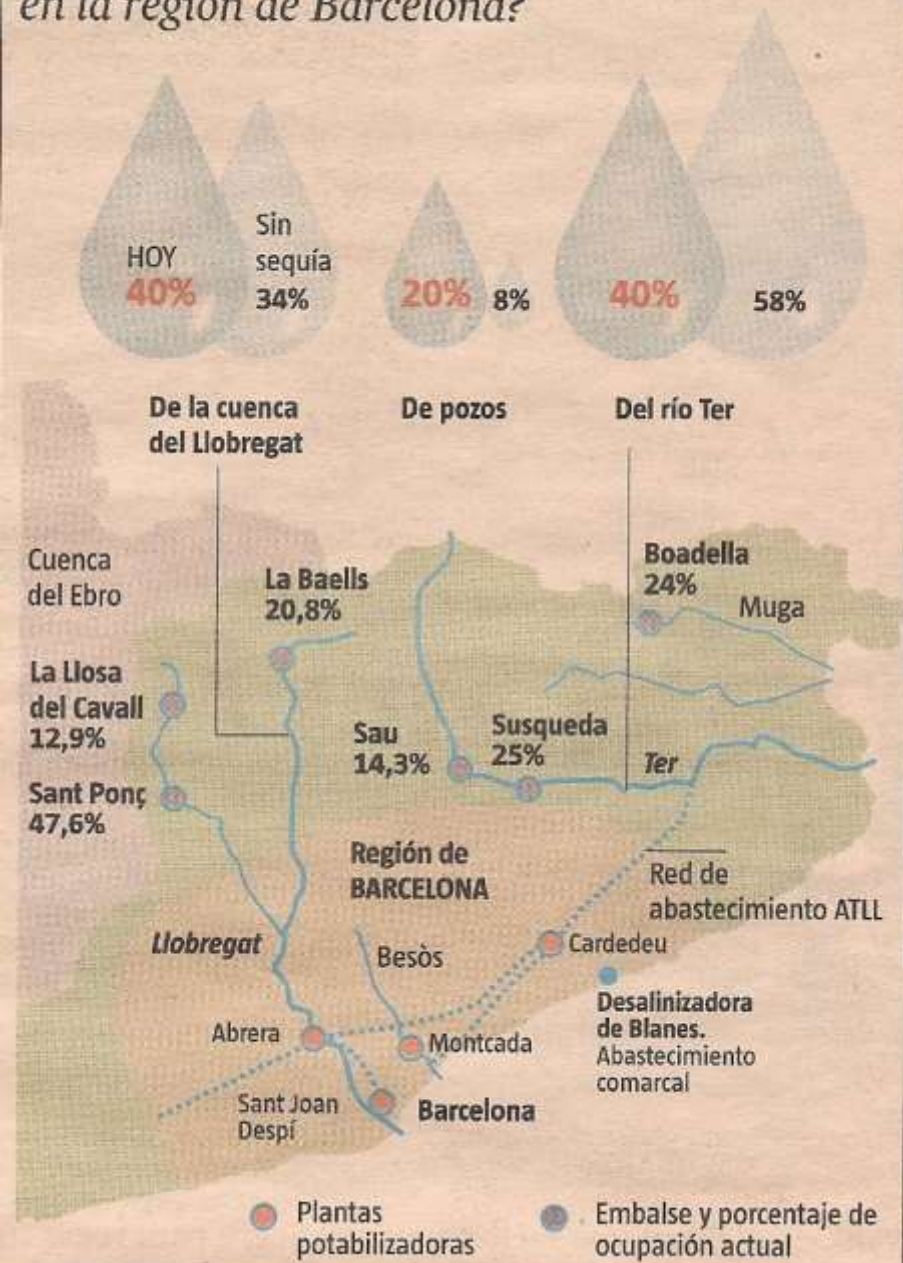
en la región de Barcelona?

HOY 40%
Sin sequía 34%

20% 8%

40% 58%

De la cuenca del Llobregat

De pozos

Del río Ter

Cuenca del Ebro

La Baells 20,8%

Boadella 24%

Muga

La Llosa del Cavall 12,9%

Sau 14,3%

Susqueda 25%

Ter

Sant Ponç 47,6%

Región de BARCELONA

Red de abastecimiento ATLL

Llobregat

Besòs

Cardedeu

Desalinizadora de Blanes. Abastecimiento comarcal

Abrera

Montcada

Sant Joan Despí

Barcelona

Plantas potabilizadoras

Embalse y porcentaje de ocupación actual